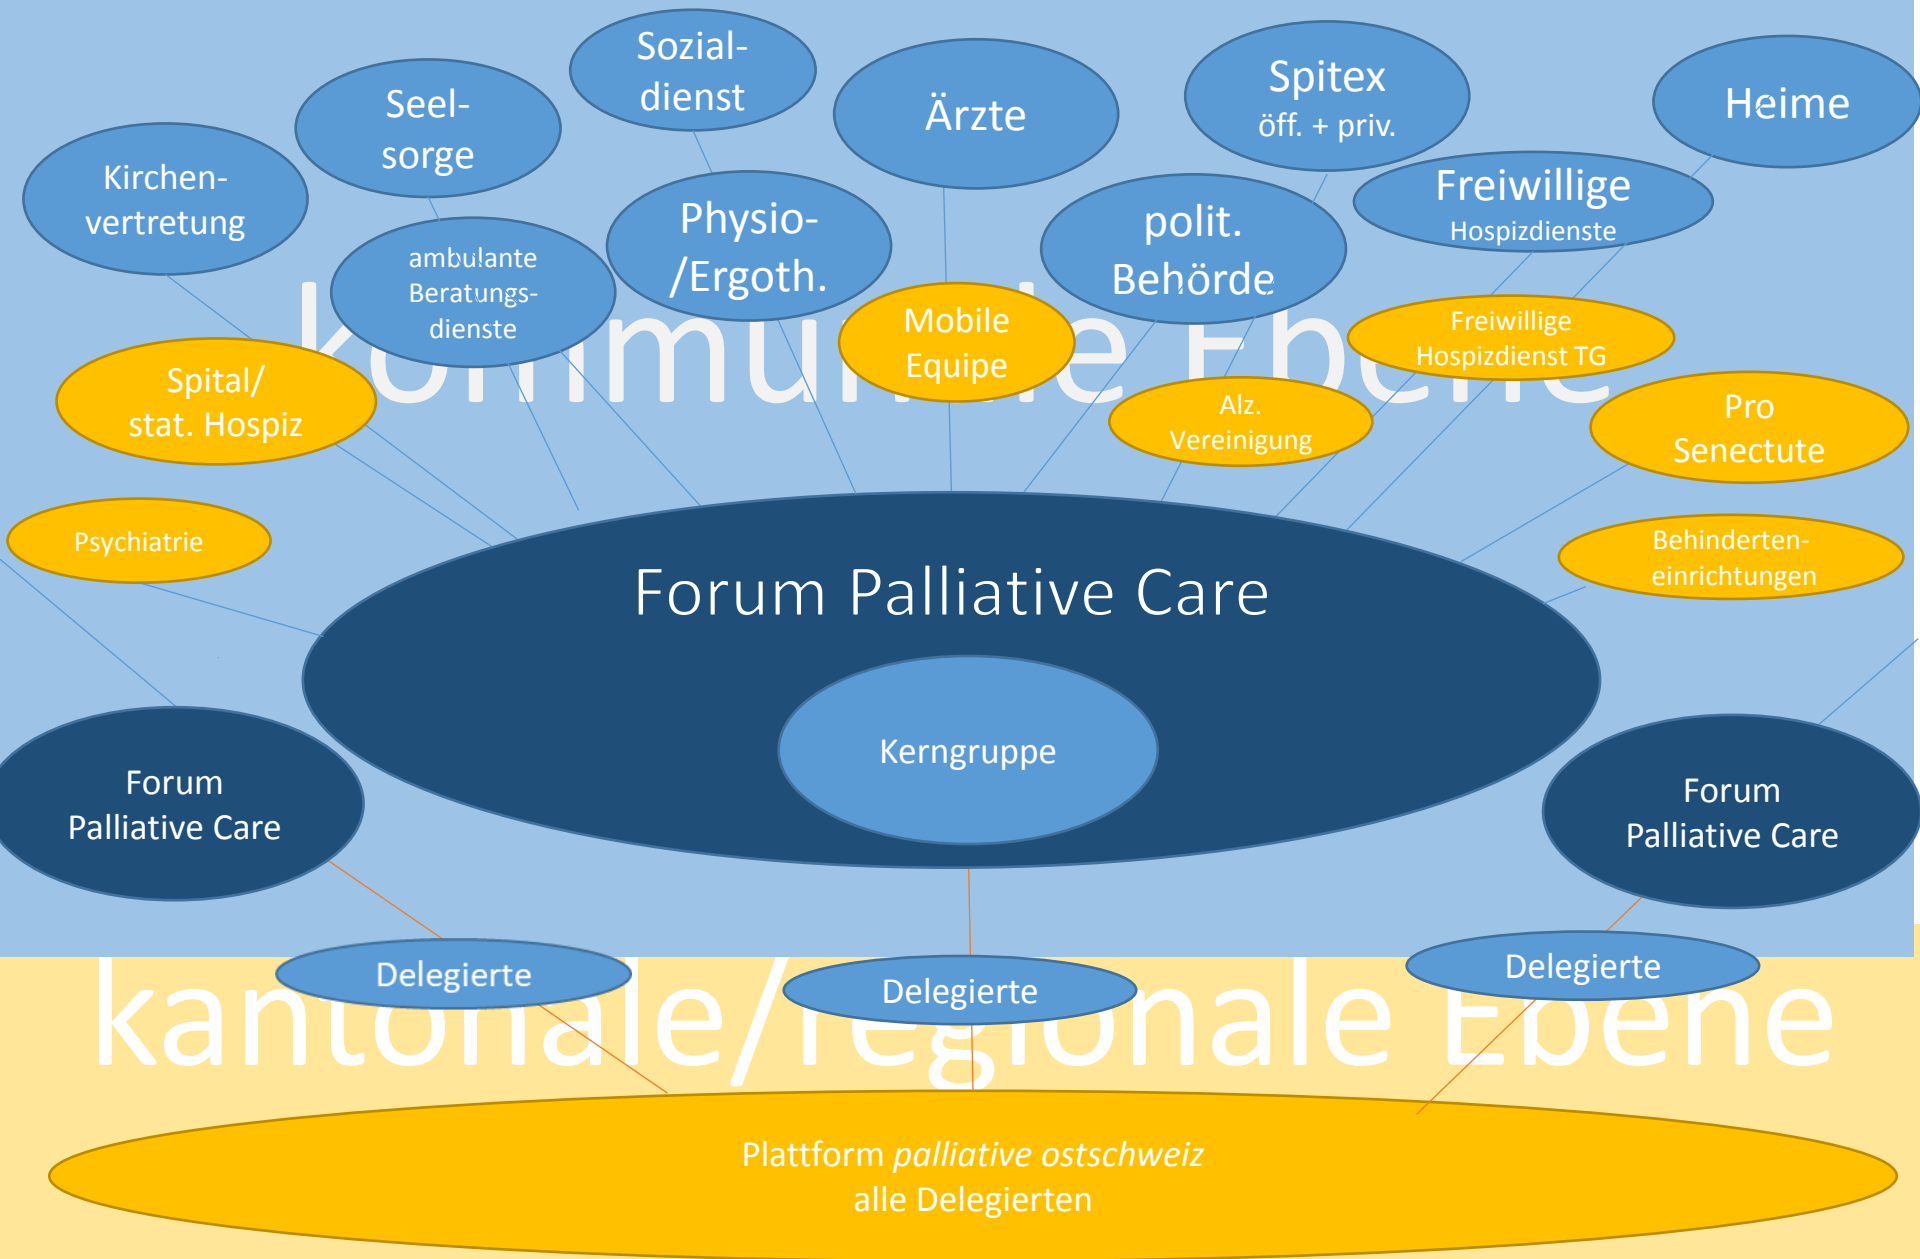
kommunale Ebene

Sozialdienst

Seelsorge

Ärzte

Spitex
öff. + priv.

Heime

Kirchenvertretung

ambulante Beratungsdienste

Physio-/Ergoth.

polit. Behörde

Freiwillige
Hospizdienste

Mobile Equipe

Freiwillige
Hospizdienst TG

Spital/
stat. Hospiz

Alz. Vereinigung

Pro Senectute

Psychiatrie

Behinderteneinrichtungen

Forum Palliative Care

Kerngruppe

Forum
Palliative Care

Forum
Palliative Care

kantonale/regionale Ebene

Delegierte

Delegierte

Delegierte

Plattform *palliative ostschweiz*
alle Delegierten